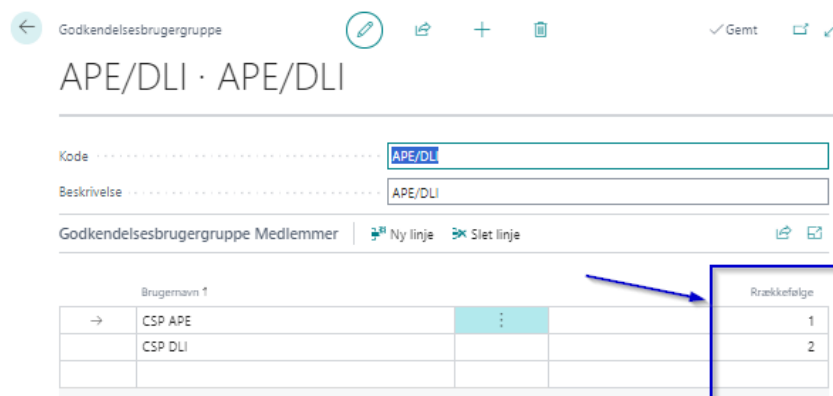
Godkendelsesbrugergruppe

✓Gemt

APE/DLI · APE/DLI

Kode APE/DLI

Beskrivelse APE/DLI

Godkendelsesbrugergruppe Medlemmer | Ny linje Slet linje

| | Brugernavn ↑ | | | Rækkefølge |
|---|---|---|---|---|
| → | CSP APE | ⋮ | | 1 |
| | CSP DLI | | | 2 |
| | | | | |